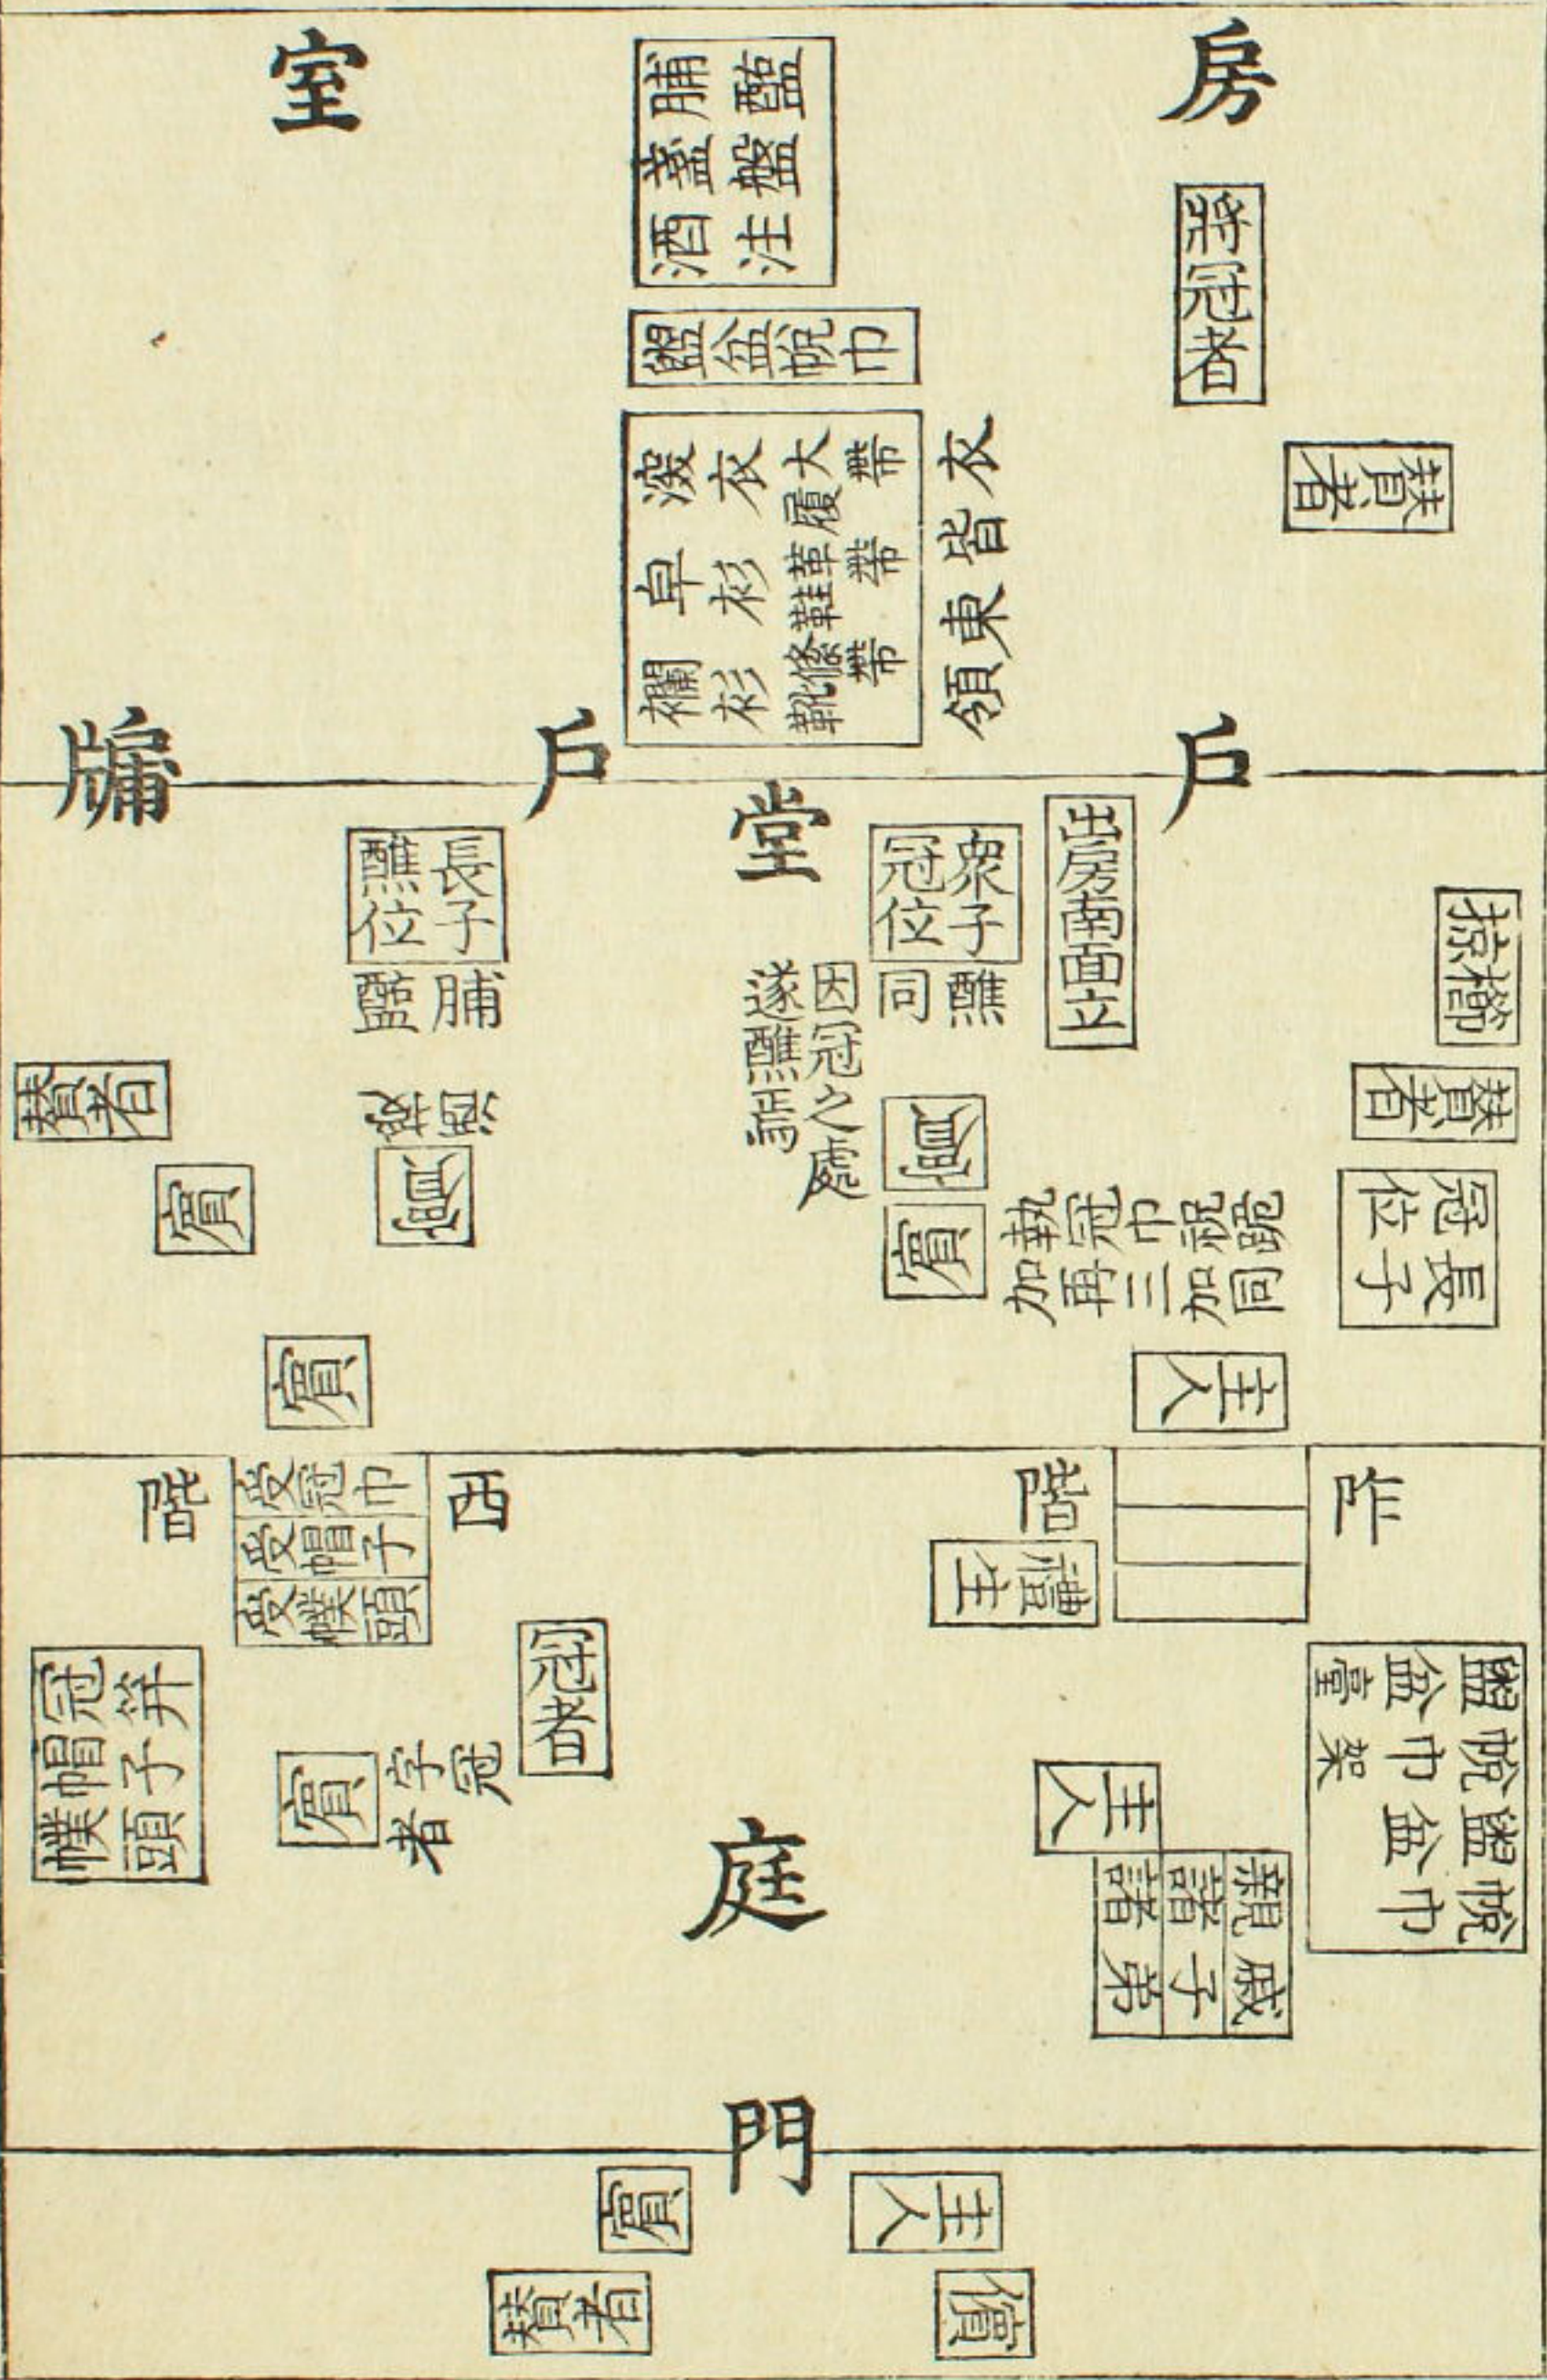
房

室

盥盤注酒

脯醢盞

將冠者

盥盆帨巾

贊者

大帶　衣　淺
履帶　衣
鞋帶　衫　皂
靴條帶　衫　襴

衣皆東領

牖

戶

戶

堂

出房南面立

衆子冠位

長子醮位

醮同

脯醢

因冠之處遂醮詞

擯者

贊者

贊者

賓

賓

賓

賓

冠位長子

詞同三加再加執巾冠

主人

贊者

賓

西

階

階

阼

冠巾
帽子
幞頭

禮生

冠者

冠笄
帽子
幞頭

賓字冠者

盥盆臺

帨巾架

盥盆

帨巾

主人

親戚子弟

諸

庭

門

賓

主人

贊者

儐